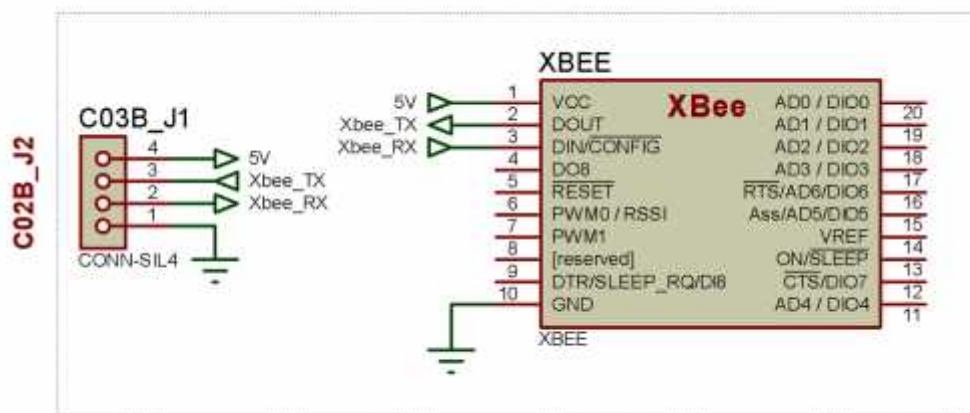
C02B_J2

C03B_J1

4
3
2
1

5V
Xbee_TX
Xbee_RX

CONN-SIL4

XBEE

5V
Xbee_TX
Xbee_RX

XBee

1 VCC
2 DOUT
3 DIN/$\overline{CONFIG}$
4 DO8
5 $\overline{RESET}$
6 PWM0 / RSSI
7 PWM1
8 [reserved]
9 DTR/SLEEP_RQ/DI8
10 GND

AD0 / DIO0 20
AD1 / DIO1 19
AD2 / DIO2 18
AD3 / DIO3 17
$\overline{RTS}$/AD6/DIO6 16
Ass/AD5/DIO5 15
VREF 14
ON/$\overline{SLEEP}$ 13
$\overline{CTS}$/DIO7 12
AD4 / DIO4 11

XBEE